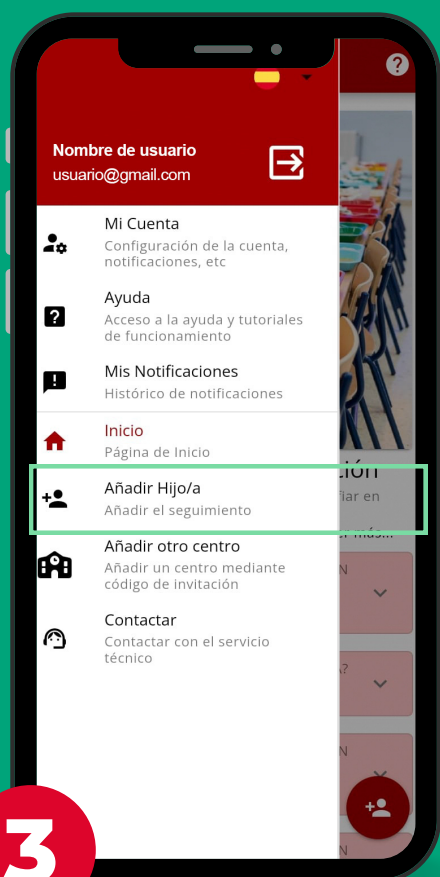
Nombre de usuario
usuario@gmail.com

Mi Cuenta
Configuración de la cuenta, notificaciones, etc

Ayuda
Acceso a la ayuda y tutoriales de funcionamiento

Mis Notificaciones
Histórico de notificaciones

Inicio
Página de Inicio

Añadir Hijo/a
Añadir el seguimiento

Añadir otro centro
Añadir un centro mediante código de invitación

Contactar
Contactar con el servicio técnico

3